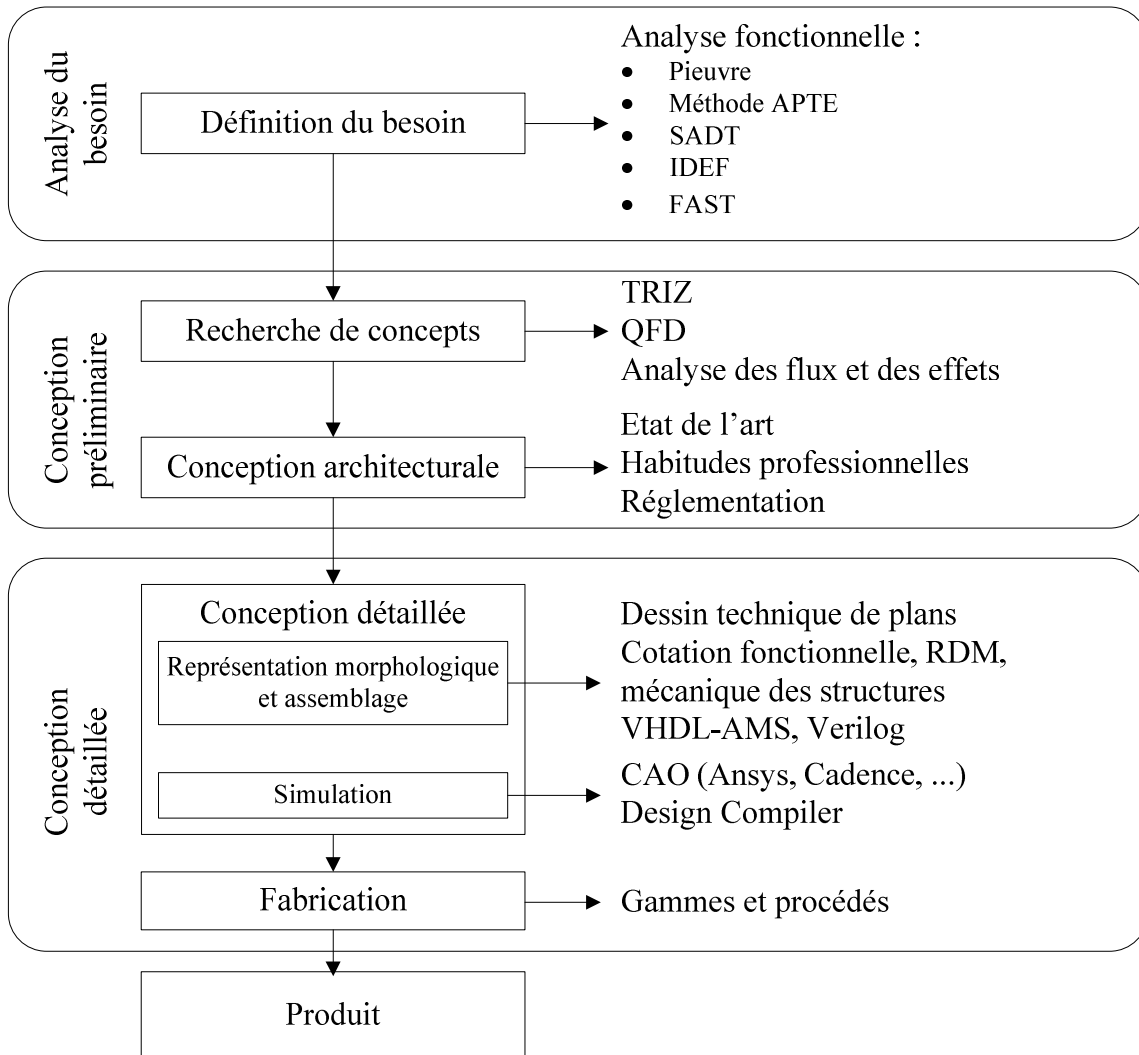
Analyse du besoin

Définition du besoin

Analyse fonctionnelle :
- Pieuvre
- Méthode APTE
- SADT
- IDEF
- FAST

Conception préliminaire

Recherche de concepts

TRIZ
QFD
Analyse des flux et des effets

Conception architecturale

Etat de l'art
Habitudes professionnelles
Réglementation

Conception détaillée

Conception détaillée

Représentation morphologique et assemblage

Dessin technique de plans
Cotation fonctionnelle, RDM, mécanique des structures
VHDL-AMS, Verilog

Simulation

CAO (Ansys, Cadence, ...)
Design Compiler

Fabrication

Gammes et procédés

Produit